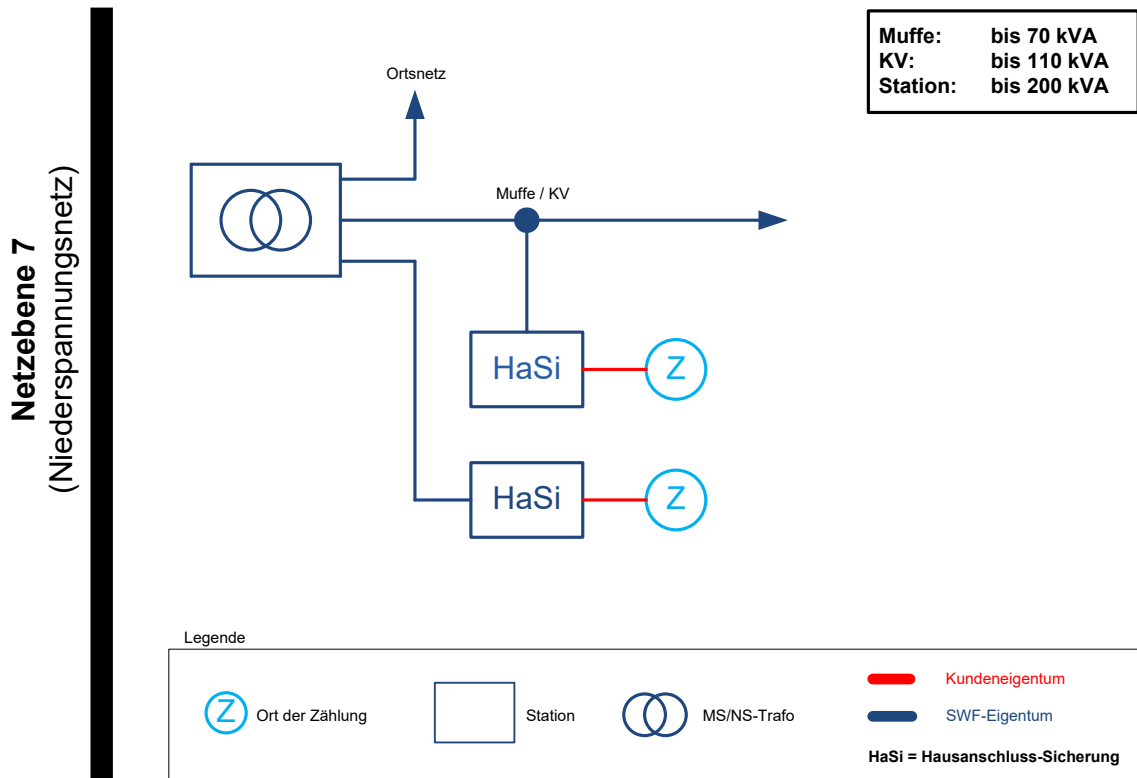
**Netzebene 7**
(Niederspannungsnetz)

| Muffe: | bis 70 kVA |
|---|---|
| KV: | bis 110 kVA |
| Station: | bis 200 kVA |

Ortsnetz

Muffe / KV

HaSi

Z

HaSi

Z

Legende

Z Ort der Zählung

Station

MS/NS-Trafo

Kundeneigentum

SWF-Eigentum

HaSi = Hausanschluss-Sicherung